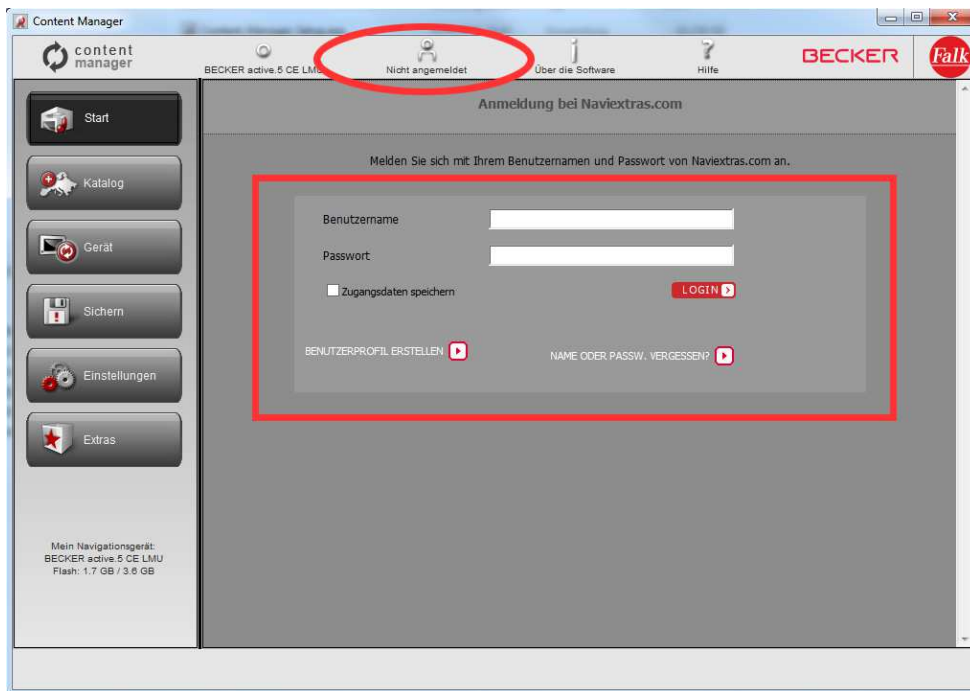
Content Manager

content manager

BECKER active.5 CE LMU

Nicht angemeldet

Über die Software

Hilfe

BECKER

Falk

Start

Katalog

Gerät

Sichern

Einstellungen

Extras

Mein Navigationsgerät: BECKER active.5 CE LMU Flash: 1.7 GB / 3.6 GB

Anmeldung bei Naviextras.com

Melden Sie sich mit Ihrem Benutzernamen und Passwort von Naviextras.com an.

Benutzername

Passwort

Zugangsdaten speichern

LOGIN

BENUTZERPROFIL ERSTELLEN

NAME ODER PASSW. VERGESSEN?